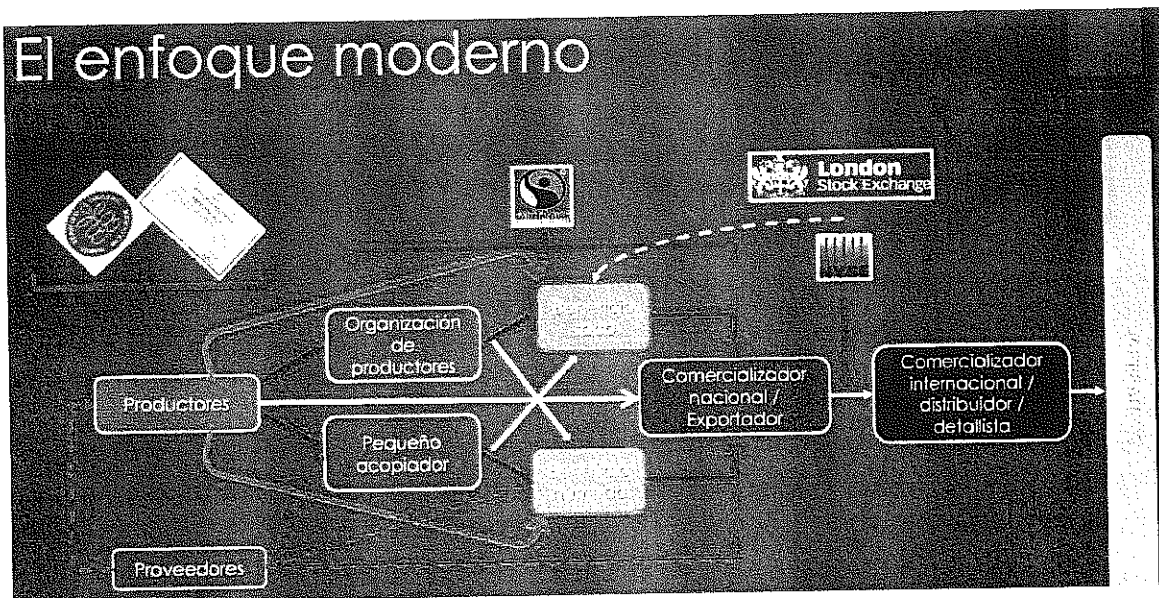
El enfoque moderno

London Stock Exchange

Organización de productores

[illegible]

Productores

Comercializador nacional / Exportador

Comercializador internacional / distribuidor / detallista

Pequeño acopiador

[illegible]

Proveedores